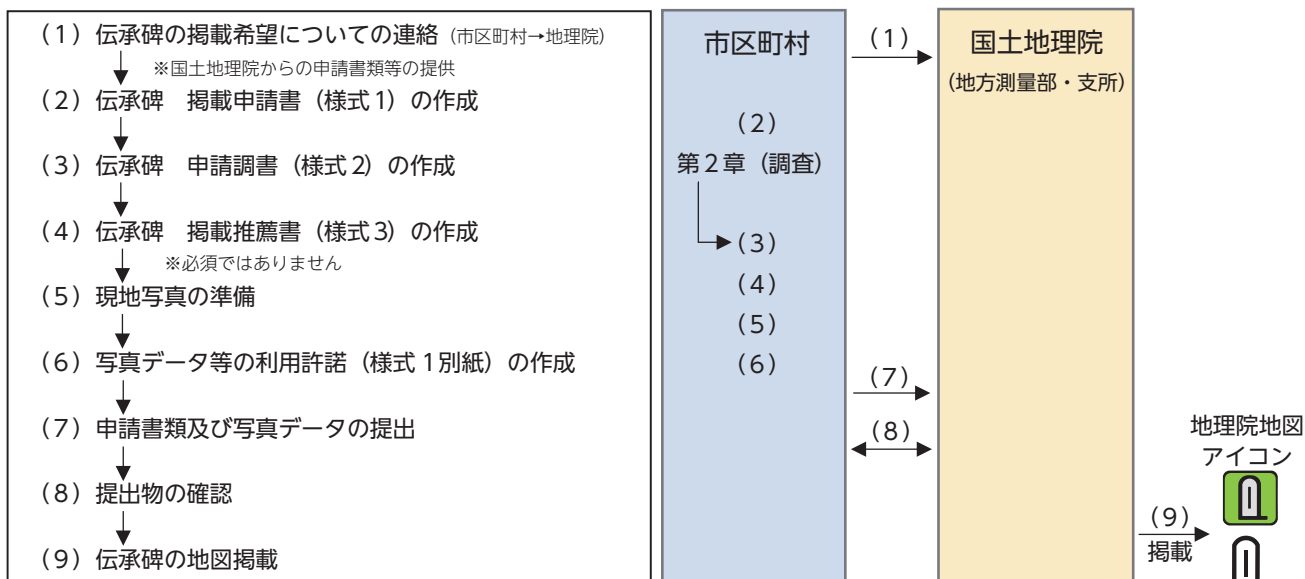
（1）伝承碑の掲載希望についての連絡（市区町村→地理院）
※国土地理院からの申請書類等の提供
（2）伝承碑　掲載申請書（様式 1）の作成
（3）伝承碑　申請調書（様式 2）の作成
（4）伝承碑　掲載推薦書（様式 3）の作成
※必須ではありません
（5）現地写真の準備
（6）写真データ等の利用許諾（様式 1別紙）の作成
（7）申請書類及び写真データの提出
（8）提出物の確認
（9）伝承碑の地図掲載

市区町村
（2）
第２章（調査）
（3）
（4）
（5）
（6）

（1）
（7）
（8）

国土地理院
（地方測量部・支所）

地理院地図
アイコン
（9）
掲載